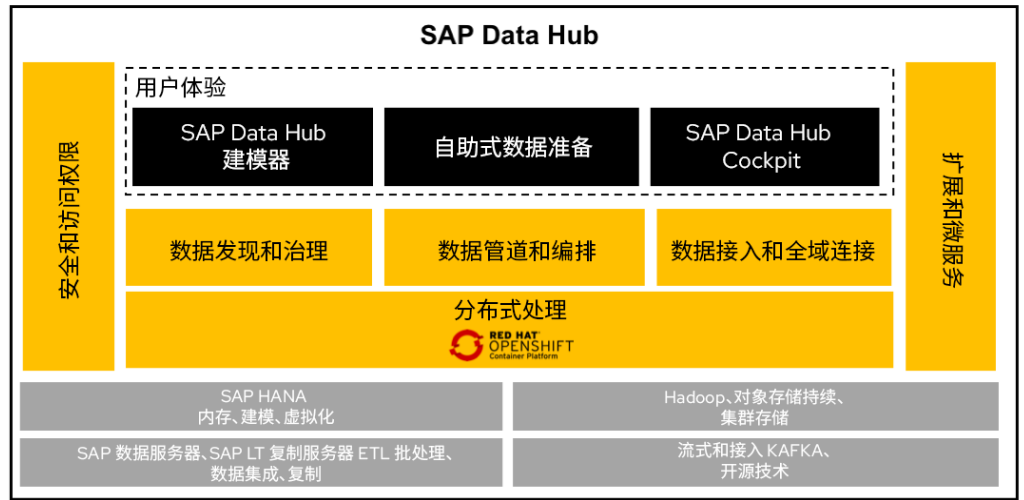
SAP Data Hub

安全和访问权限

用户体验

SAP Data Hub 建模器

自助式数据准备

SAP Data Hub Cockpit

扩展和微服务

数据发现和治理

数据管道和编排

数据接入和全域连接

分布式处理

RED HAT OPENSHIFT Container Platform

SAP HANA 内存、建模、虚拟化

Hadoop、对象存储持续、集群存储

SAP 数据服务器、SAP LT 复制服务器 ETL 批处理、数据集成、复制

流式和接入 KAFKA、开源技术